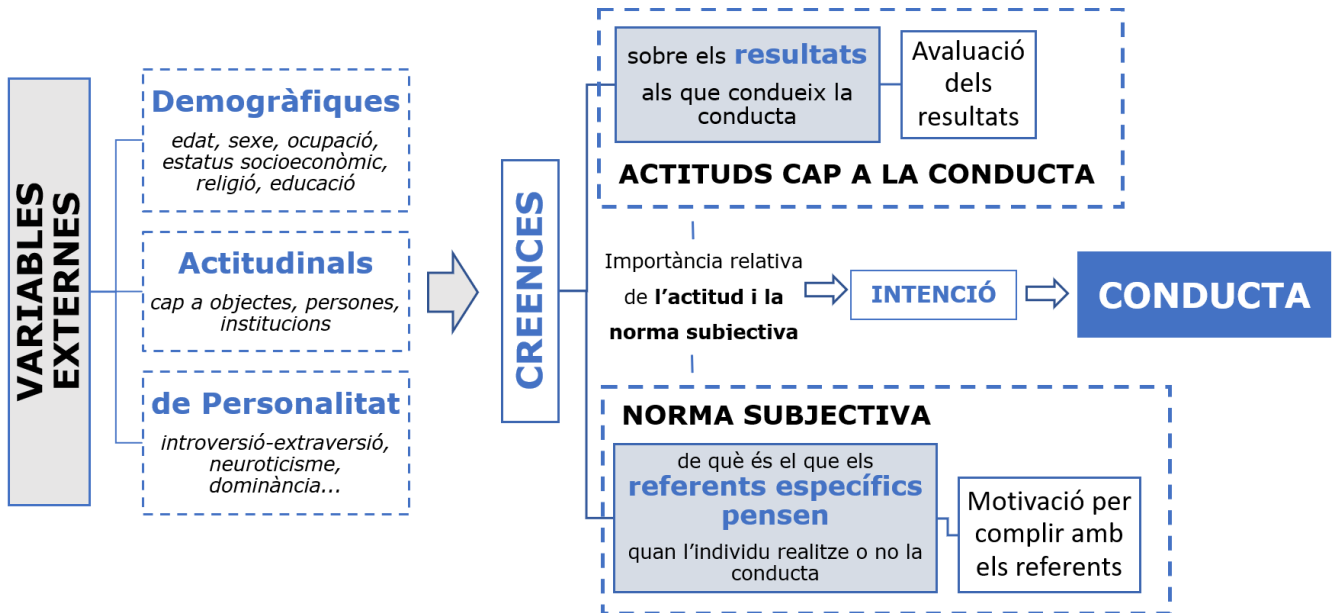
VARIABLES EXTERNES

Demogràfiques
edat, sexe, ocupació, estatus socioeconòmic, religió, educació

Actitudinals
cap a objectes, persones, institucions

de Personalitat
introversió-extraversió, neuroticisme, dominància...

CREENCES

sobre els resultats als que condueix la conducta

Avaluació dels resultats

ACTITUDS CAP A LA CONDUCTA

Importància relativa de l'actitud i la norma subjectiva

INTENCIÓ

CONDUCTA

NORMA SUBJECTIVA

de què és el que els referents específics pensen quan l'individu realitze o no la conducta

Motivació per complir amb els referents